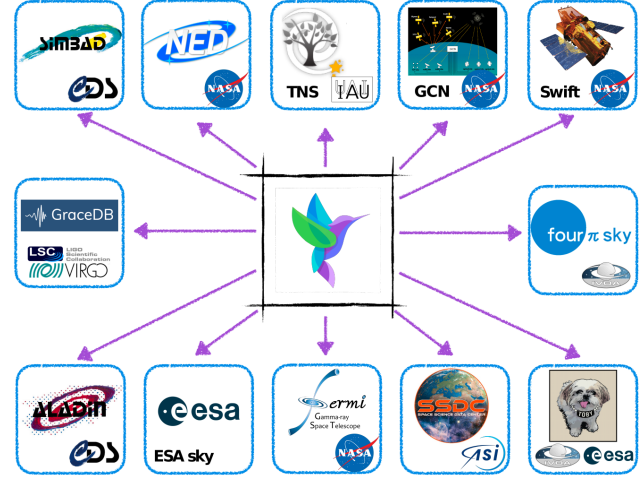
SIMBAD
CDS
NED
NASA
TNS
IAU
GCN
NASA
Swift
NASA
GraceDB
LSC LIGO Scientific Collaboration
VIRGO
four π sky
ALADIN
CDS
esa
ESA sky
Fermi
Gamma-ray Space Telescope
NASA
SSDC
SPACE SCIENCE DATA CENTER
ASI
TOBY
esa